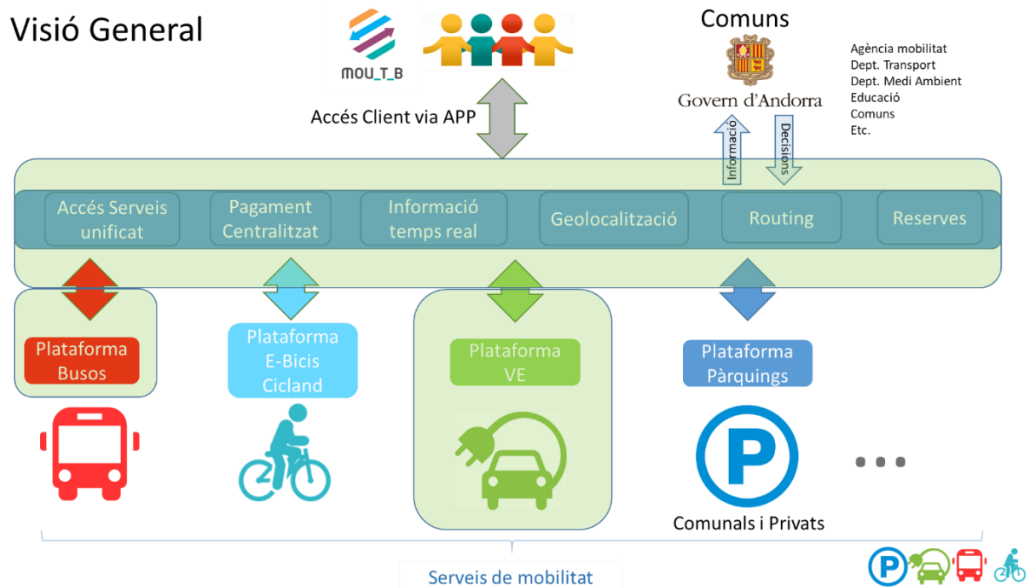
Visió General

MOU_T_B

Accés Client via APP

Comuns

Govern d'Andorra

Agència mobilitat
Dept. Transport
Dept. Medi Ambient
Educació
Comuns
Etc.

Informació

Decisions

Accés Serveis unificat

Pagament Centralitzat

Informació temps real

Geolocalització

Routing

Reserves

Plataforma Busos

Plataforma E-Bicis Cicland

Plataforma VE

Plataforma Pàrquings

P

Comunals i Privats

• • •

Serveis de mobilitat